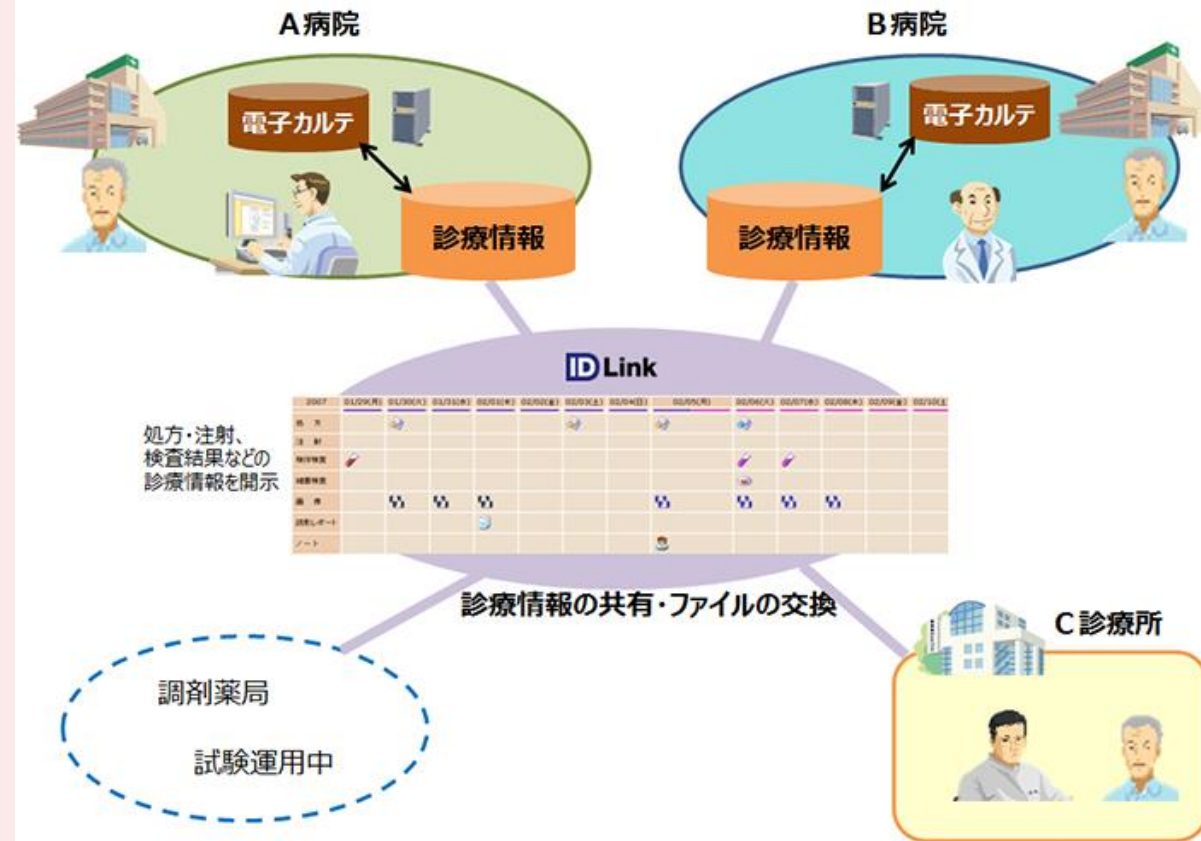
A病院

電子カルテ

診療情報

B病院

電子カルテ

診療情報

ID Link

処方・注射、検査結果などの診療情報を開示

| 2007 | 01/29(月) | 01/30(火) | 01/31(水) | 02/01(木) | 02/02(金) | 02/03(土) | 02/04(日) | 02/05(月) | 02/06(火) | 02/07(水) | 02/08(木) | 02/09(金) | 02/10(土) |
|---|---|---|---|---|---|---|---|---|---|---|---|---|---|
| 処方 | | | | | | | | | | | | | |
| 注射 | | | | | | | | | | | | | |
| 検体検査 | | | | | | | | | | | | | |
| 細菌検査 | | | | | | | | | | | | | |
| 画像 | | | | | | | | | | | | | |
| 読影レポート | | | | | | | | | | | | | |
| ノート | | | | | | | | | | | | | |

診療情報の共有・ファイルの交換

C診療所

調剤薬局

試験運用中